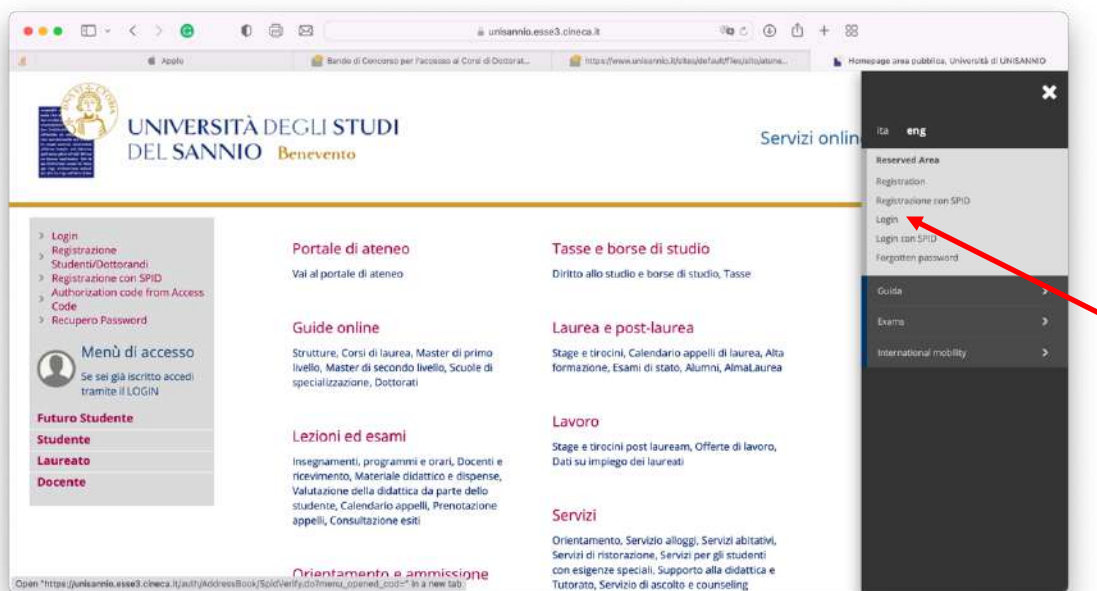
unisannio.esse3.cineca.it

Apple | Bando di Concorso per l'accesso ai Corsi di Dottorat... | https://www.unisannio.it/sites/default/files/allegati/ateneo... | Homepage area pubblica, Università di UNISANNIO

UNIVERSITÀ DEGLI STUDI DEL SANNIO Benevento

Servizi onlin

Login
Registrazione Studenti/Dottorandi
Registrazione con SPID
Authorization code from Access Code
Recupero Password

Menù di accesso
Se sei già iscritto accedi tramite il LOGIN

Futuro Studente
Studente
Laureato
Docente

Portale di ateneo
Vai al portale di ateneo

Guide online
Strutture, Corsi di laurea, Master di primo livello, Master di secondo livello, Scuole di specializzazione, Dottorati

Lezioni ed esami
Insegnamenti, programmi e orari, Docenti e ricevimento, Materiale didattico e dispense, Valutazione della didattica da parte dello studente, Calendario appelli, Prenotazione appelli, Consultazione esiti

Orientamento e ammissione

Tasse e borse di studio
Diritto allo studio e borse di studio, Tasse

Laurea e post-laurea
Stage e tirocini, Calendario appelli di laurea, Alta formazione, Esami di stato, Alumni, AlmaLaurea

Lavoro
Stage e tirocini post lauream, Offerte di lavoro, Dati su impiego dei laureati

Servizi
Orientamento, Servizio alloggi, Servizi abitativi, Servizi di ristorazione, Servizi per gli studenti con esigenze speciali, Supporto alla didattica e Tutorato, Servizio di ascolto e counseling

ita eng
Reserved Area
Registration
Registrazione con SPID
Login
Login con SPID
Forgotten password
Guida
Exams
International mobility

Open "https://unisannio.esse3.cineca.it/auth/AddressBook/SpidVerify.do?menu_opened_cod=" in a new tab